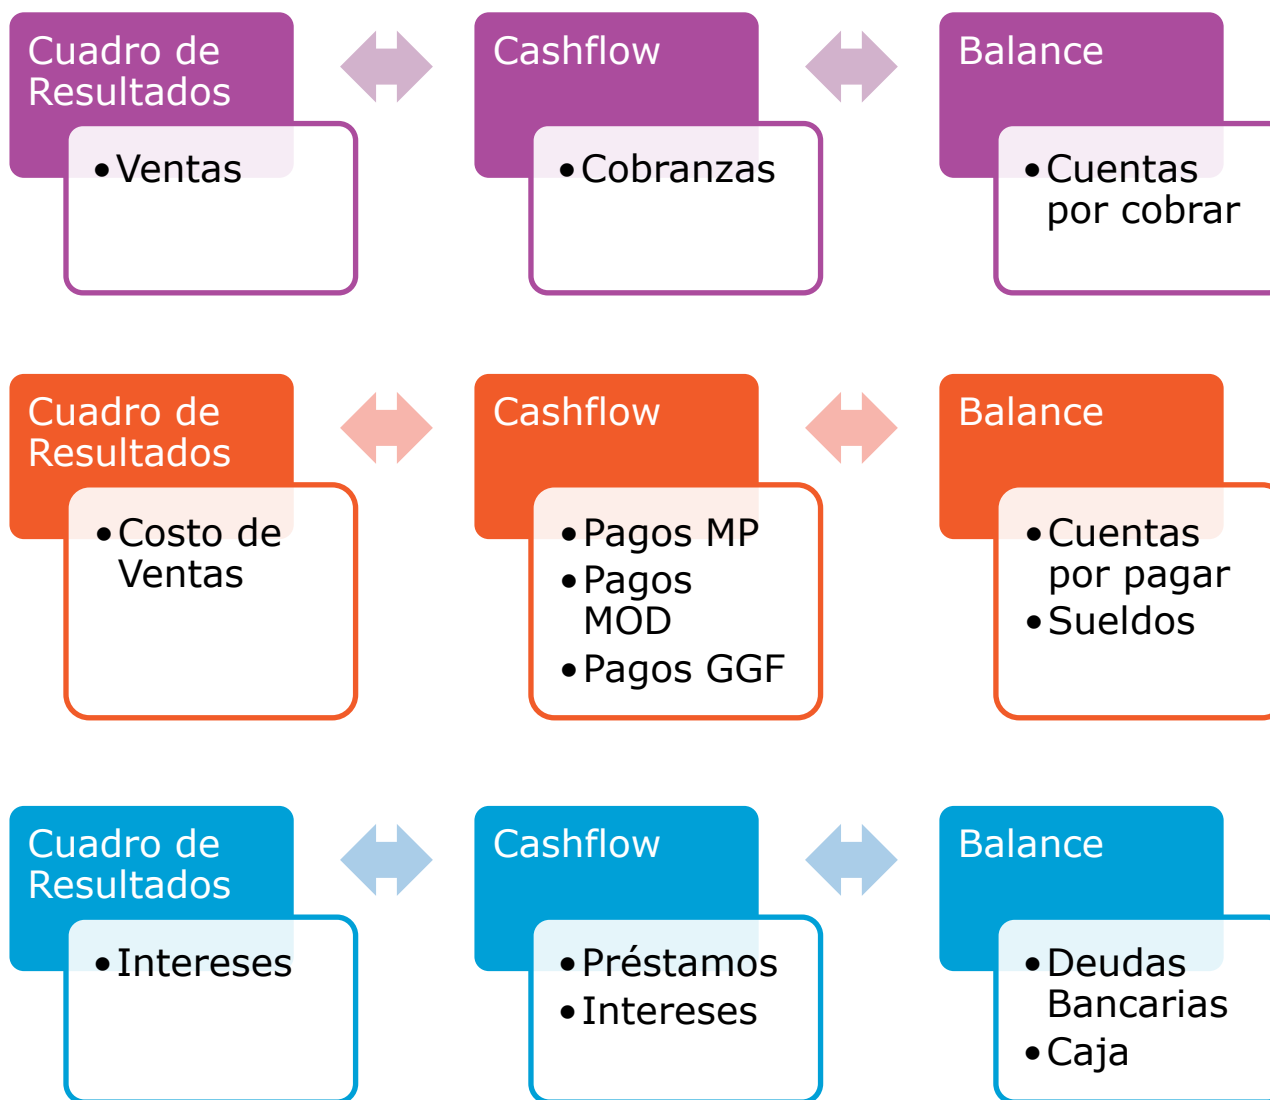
Cuadro de Resultados

• Ventas

Cashflow

• Cobranzas

Balance

• Cuentas por cobrar

Cuadro de Resultados

• Costo de Ventas

Cashflow

• Pagos MP
• Pagos MOD
• Pagos GGF

Balance

• Cuentas por pagar
• Sueldos

Cuadro de Resultados

• Intereses

Cashflow

• Préstamos
• Intereses

Balance

• Deudas Bancarias
• Caja